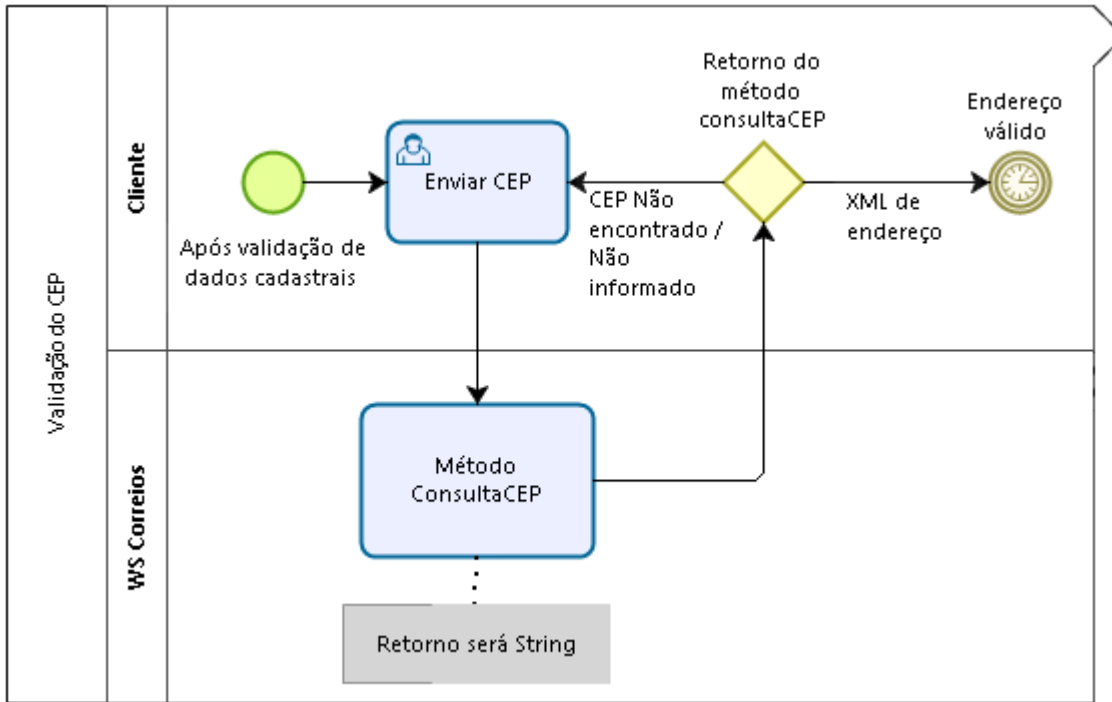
Validação do CEP

Cliente

Após validação de dados cadastrais

Enviar CEP

CEP Não encontrado / Não informado

Retorno do método consultaCEP

XML de endereço

Endereço válido

WS Correios

Método ConsultaCEP

Retorno será String